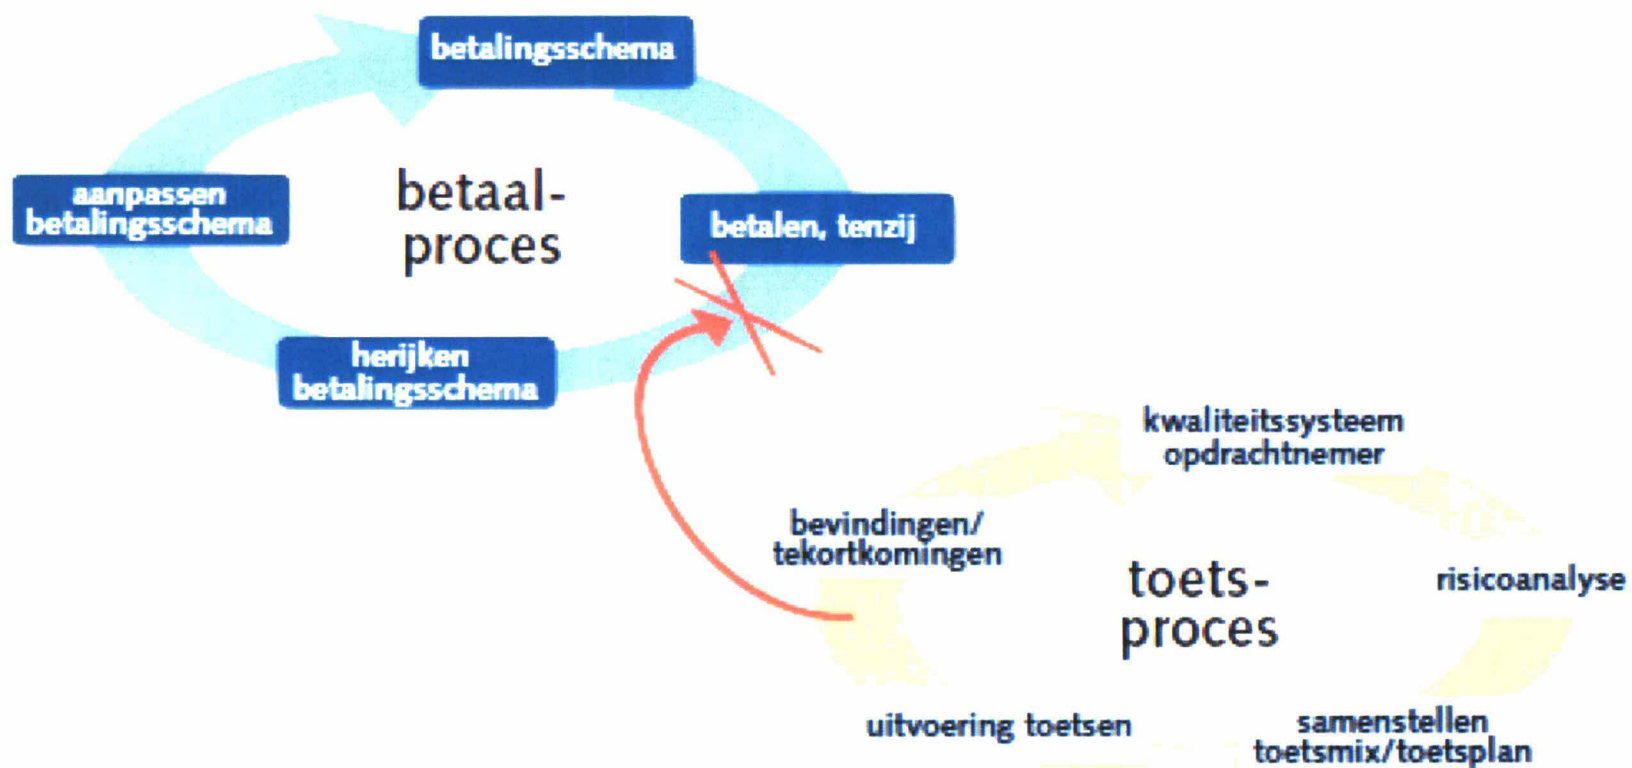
betalingsschema

aanpassen betalingsschema

betaal-proces

betalen, tenzij

herijken betalingsschema

kwaliteitssysteem opdrachtnemer

bevindingen/ tekortkomingen

toets-proces

risicoanalyse

uitvoering toetsen

samenstellen toetsmix/toetsplan